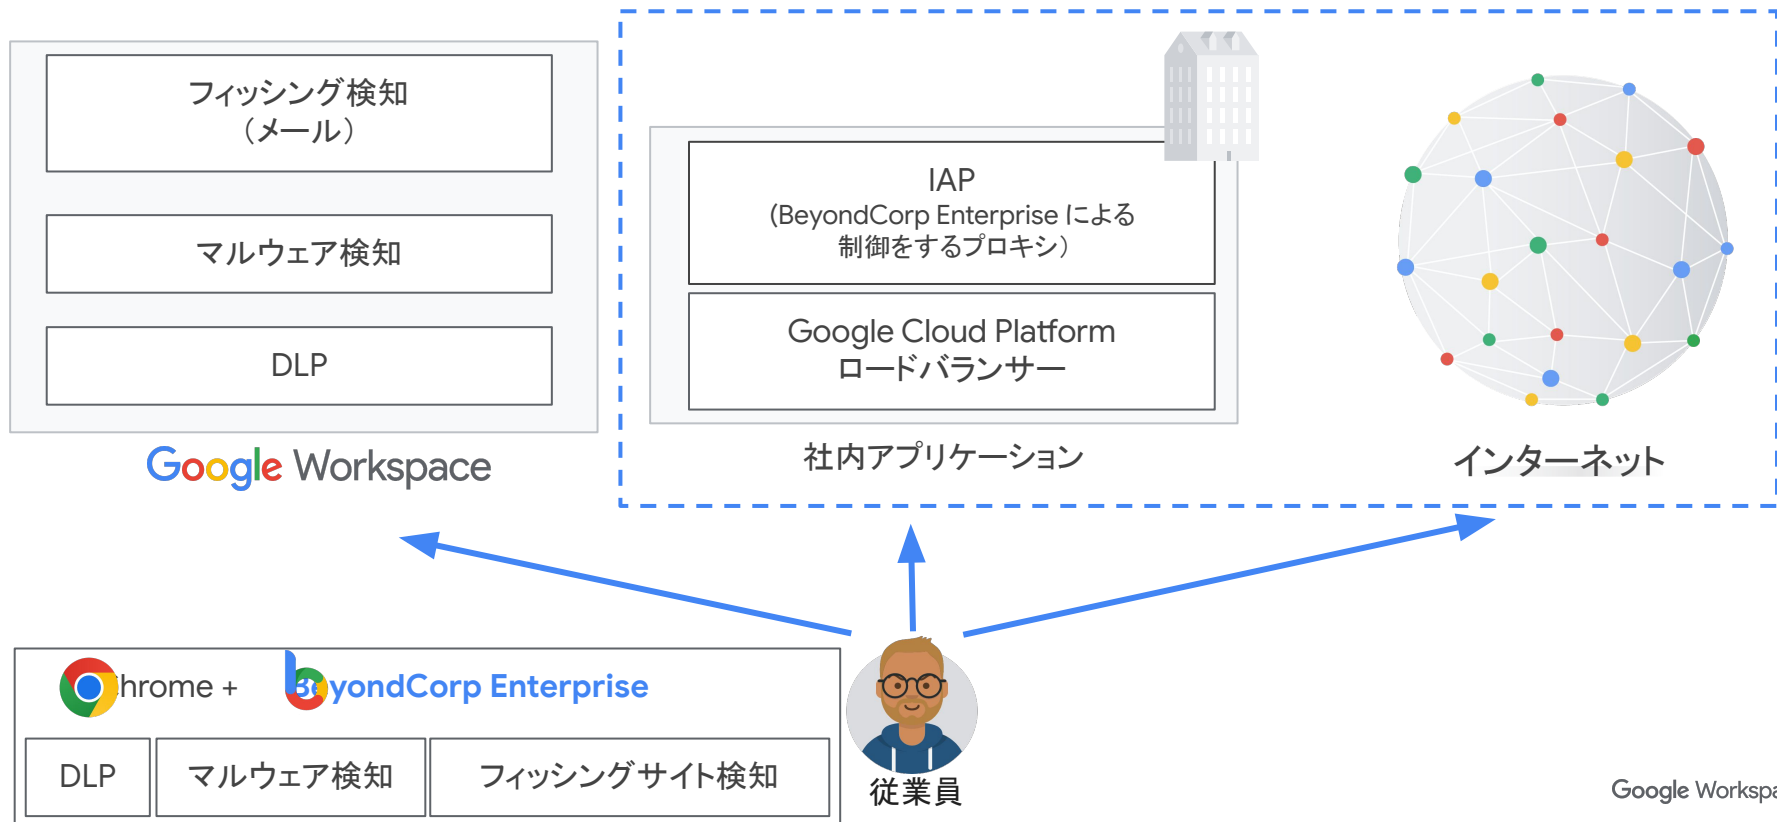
フィッシング検知
（メール）

マルウェア検知

DLP

Google Workspace

IAP
(BeyondCorp Enterprise による制御をするプロキシ)

Google Cloud Platform
ロードバランサー

社内アプリケーション

インターネット

hrome +

yondCorp Enterprise

DLP

マルウェア検知

フィッシングサイト検知

従業員

Google Workspa